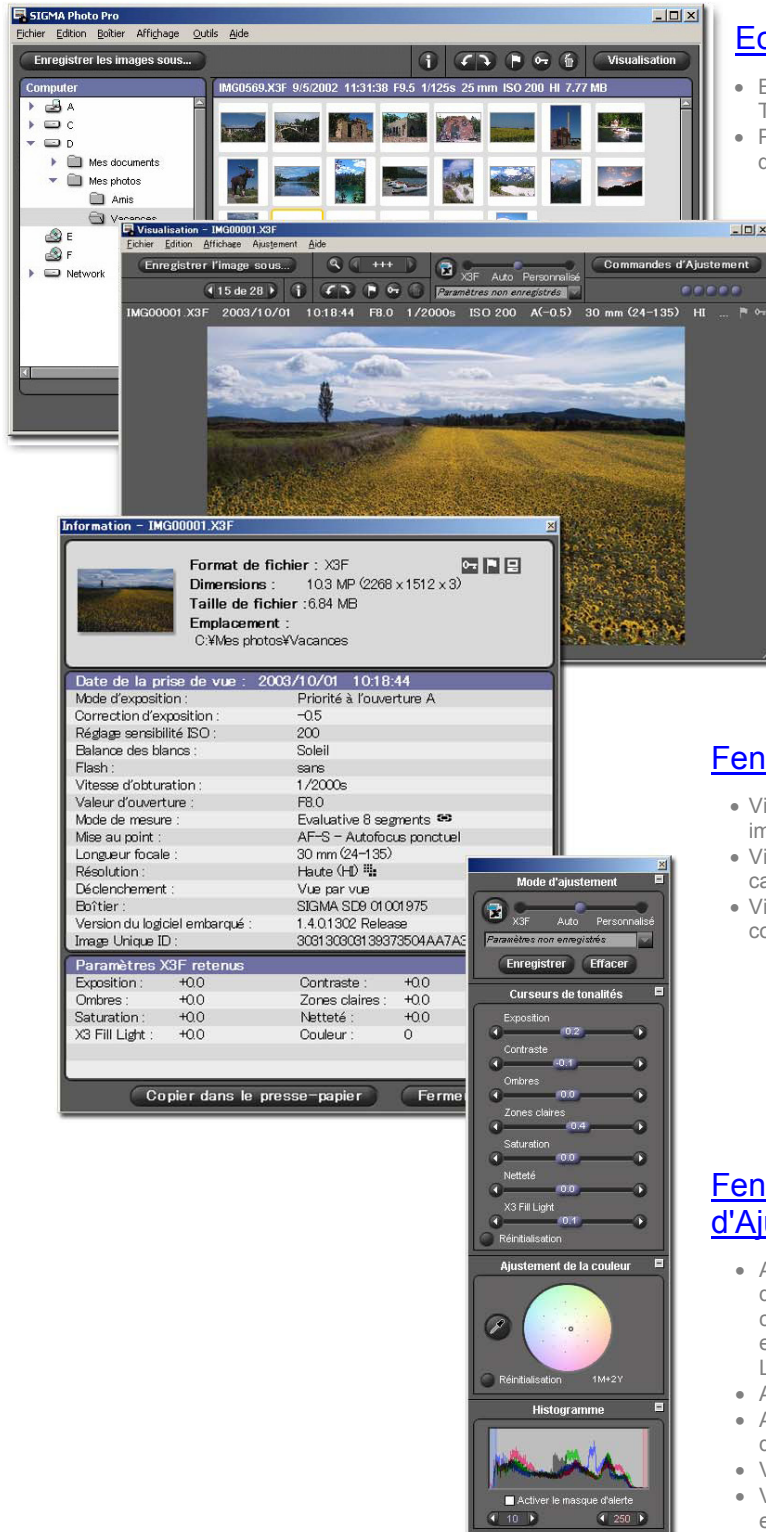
SIGMA Photo Pro
Fichier Edition Boîtier Affichage Outils Aide
Enregistrer les images sous...
Visualisation
Computer
A
C
D
Mes documents
Mes photos
Amis
Vacances
E
F
Network
IMG0569.X3F 9/5/2002 11:31:38 F9.5 1/125s 25 mm ISO 200 HI 7.77 MB

Visualisation - IMG00001.X3F
Fichier Edition Affichage Ajustement Aide
Enregistrer l'image sous...
+++
X3F Auto Personnalisé
Commandes d'Ajustement
15 de 28
Paramètres non enregistrés
IMG00001.X3F 2003/10/01 10:18:44 F8.0 1/2000s ISO 200 A(-0.5) 30 mm (24-135) HI

Information - IMG00001.X3F
Format de fichier : X3F
Dimensions : 10.3 MP (2268 x 1512 x 3)
Taille de fichier : 6.84 MB
Emplacement :
C:¥Mes photos¥Vacances

| Date de la prise de vue : | 2003/10/01 10:18:44 |
|---|---|
| Mode d'exposition : | Priorité à l'ouverture A |
| Correction d'exposition : | -0.5 |
| Réglage sensibilité ISO : | 200 |
| Balance des blancs : | Soleil |
| Flash : | sans |
| Vitesse d'obturation : | 1/2000s |
| Valeur d'ouverture : | F8.0 |
| Mode de mesure : | Evaluative 8 segments |
| Mise au point : | AF-S - Autofocus ponctuel |
| Longueur focale : | 30 mm (24-135) |
| Résolution : | Haute (HI) |
| Déclenchement : | Vue par vue |
| Boîtier : | SIGMA SD9 01001975 |
| Version du logiciel embarqué : | 1.4.0.1302 Release |
| Image Unique ID : | 30313030313937350 4AA7A3 |

Paramètres X3F retenus
| | | | |
|---|---|---|---|
| Exposition : | +0.0 | Contraste : | +0.0 |
| Ombres : | +0.0 | Zones claires : | +0.0 |
| Saturation : | +0.0 | Netteté : | +0.0 |
| X3 Fill Light : | +0.0 | Couleur : | 0 |

Copier dans le presse-papier
Fermer

Mode d'ajustement
X3F Auto Personnalisé
Paramètres non enregistrés
Enregistrer Effacer
Curseurs de tonalités
Exposition
0.2
Contraste
-0.1
Ombres
0.0
Zones claires
0.4
Saturation
0.0
Netteté
0.0
X3 Fill Light
0.1
Réinitialisation
Ajustement de la couleur
Réinitialisation 1M+2Y
Histogramme
Activer le masque d'alerte
10
250

Ec
• E T
• F c

Fen
• Vi im
• Vi ca
• Vi co

Fen d'Aj
• A c c e L
• A
• A c
• V
• V e